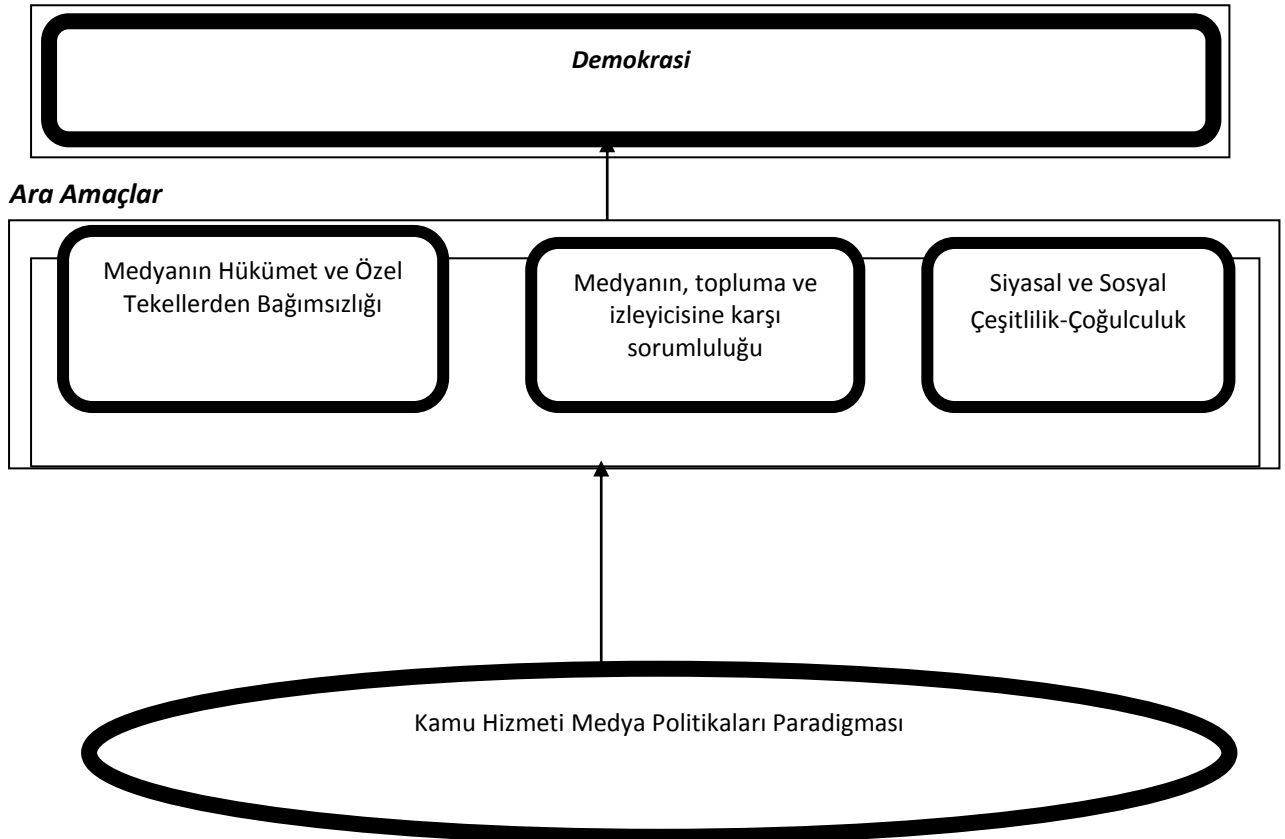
*Demokrasi*

*Ara Amaçlar*

Medyanın Hükümet ve Özel Tekellerden Bağımsızlığı

Medyanın, topluma ve izleyicisine karşı sorumluluğu

Siyasal ve Sosyal Çeşitlilik-Çoğulculuk

Kamu Hizmeti Medya Politikaları Paradigması